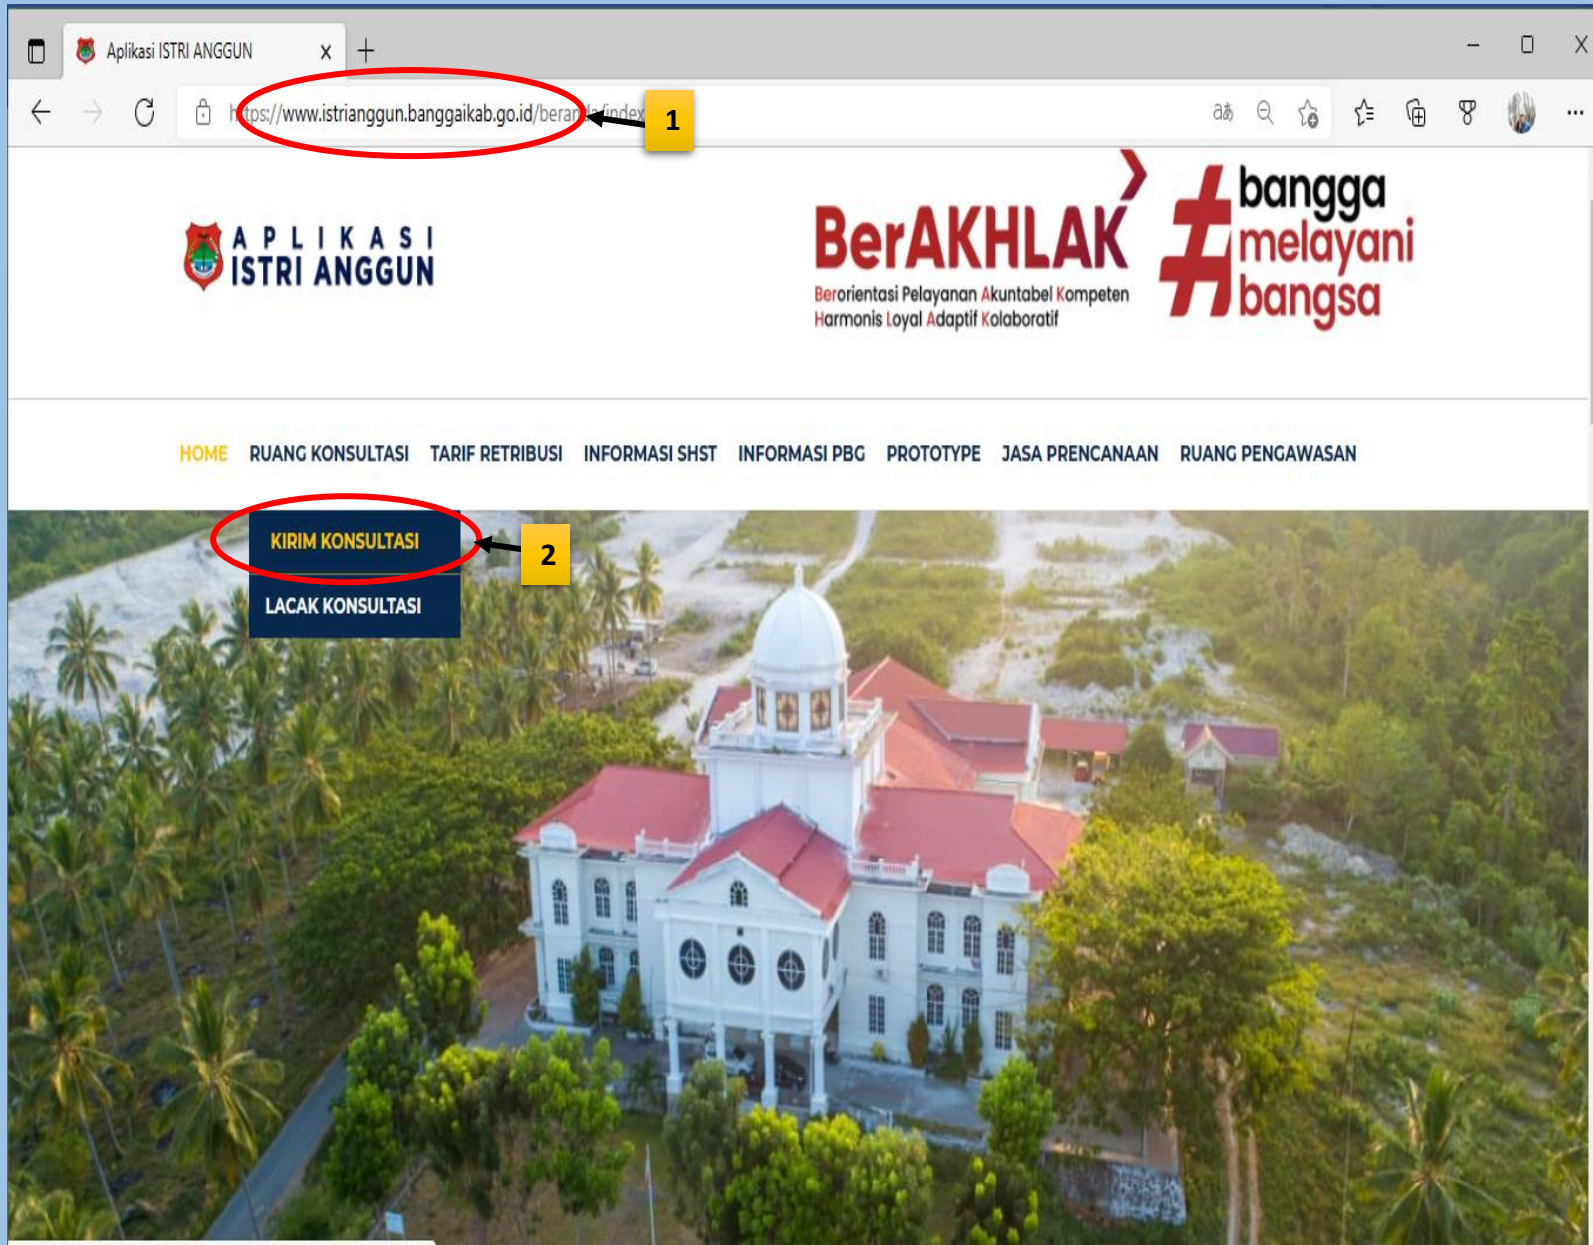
Aplikasi ISTRI ANGGUN ×

https://www.istrianggun.banggaikab.go.id/beranda/index

1

APLIKASI
ISTRI ANGGUN

BerAKHLAK
Berorientasi Pelayanan Akuntabel Kompeten Harmonis Loyal Adaptif Kolaboratif

#bangga melayani bangsa

HOME RUANG KONSULTASI TARIF RETRIBUSI INFORMASI SHST INFORMASI PBG PROTOTYPE JASA PRENCANAAN RUANG PENGAWASAN

KIRIM KONSULTASI

2

LACAK KONSULTASI